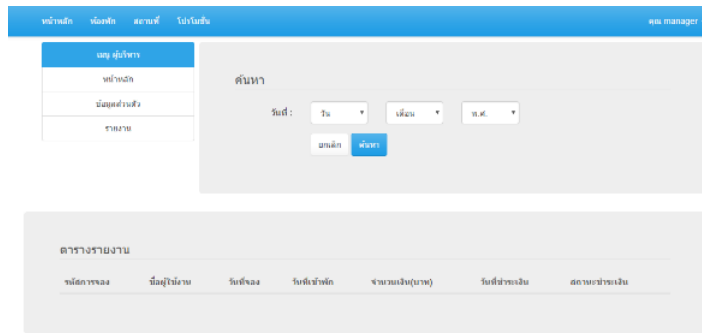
หน้าหลัก ห้องพัก สถานที่ โปรโมชั่น

คุณ manager

เมนู ผู้บริหาร

หน้าหลัก

ข้อมูลส่วนตัว

รายงาน

ค้นหา

วันที่ :

วัน

เดือน

พ.ศ.

ยกเลิก

ค้นหา

ตารางรายงาน

| รหัสการจอง | ชื่อผู้ใช้งาน | วันที่จอง | วันที่เข้าพัก | จำนวนเงิน(บาท) | วันที่ชำระเงิน | สถานะชำระเงิน |
|---|---|---|---|---|---|---|